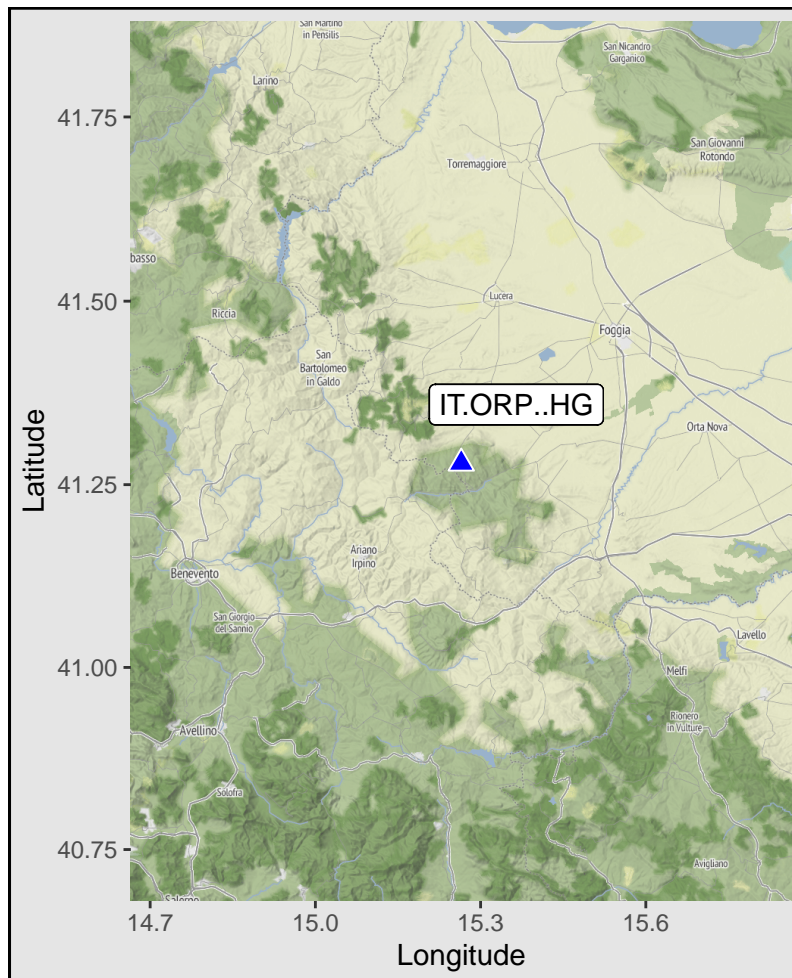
San Martino in Pensilis
San Nicandro Garganico
Larino
San Giovanni Rotondo
Torremaggiore
basso
Lucera
Riccia
Foggia
San Bartolomeo in Galdo
IT.ORP..HG
Orta Nova
Ariano Irpino
Benevento
San Giorgio del Sannio
Lavello
Melfi
Avellino
Rionero in Vulture
Solofra
Avigliano
Salerno

41.75
41.50
41.25
41.00
40.75
Latitude
14.7
15.0
15.3
15.6
Longitude